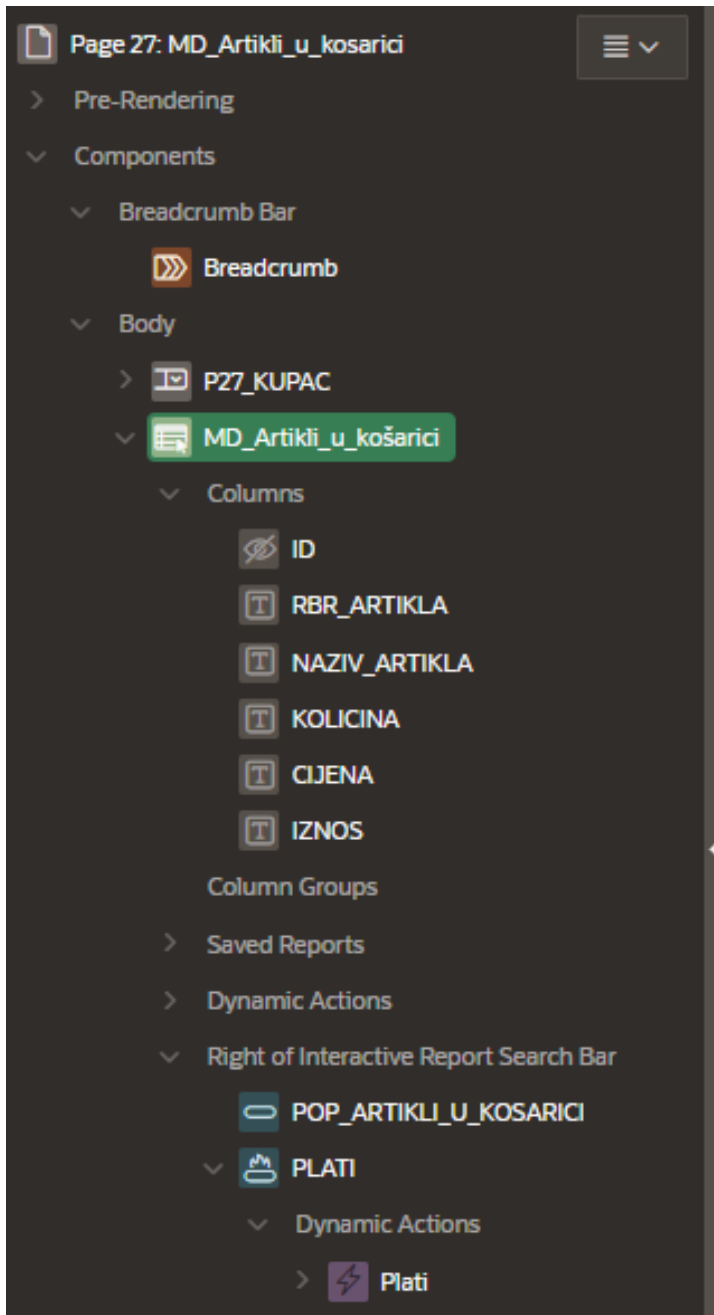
Page 27: MD_Artikli_u_kosarici

Pre-Rendering

Components

Breadcrumb Bar

Breadcrumb

Body

P27_KUPAC

MD_Artikli_u_košarici

Columns

ID

RBR_ARTIKLA

NAZIV_ARTIKLA

KOLICINA

CIJENA

IZNOS

Column Groups

Saved Reports

Dynamic Actions

Right of Interactive Report Search Bar

POP_ARTIKLI_U_KOSARICI

PLATI

Dynamic Actions

Plati